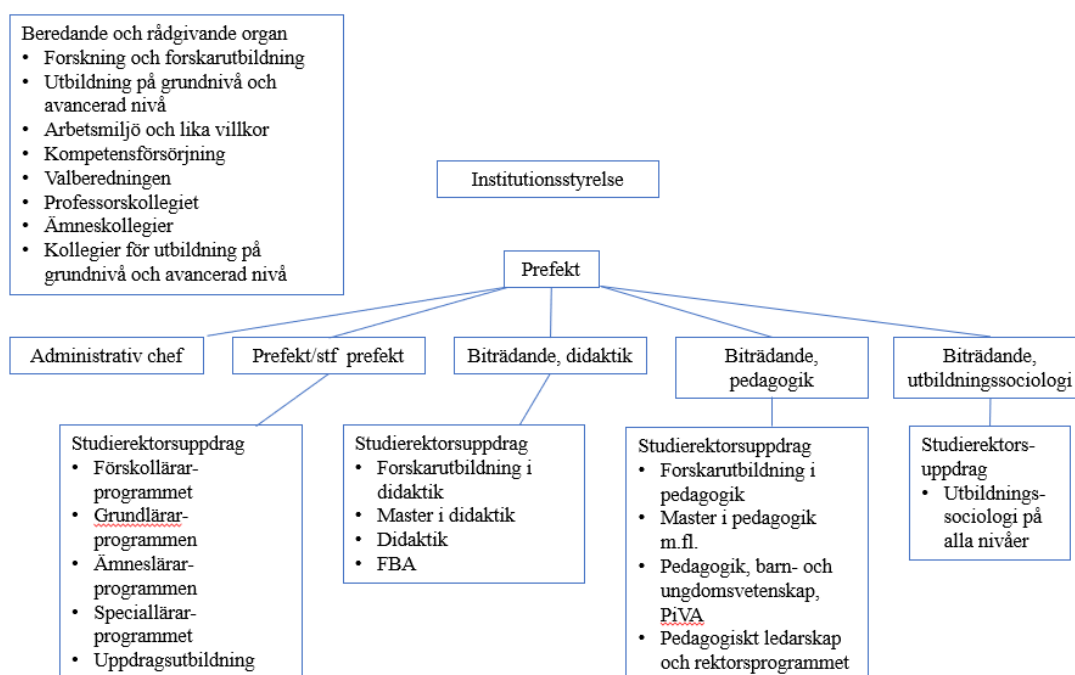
Beredande och rådgivande organ
- Forskning och forskarutbildning
- Utbildning på grundnivå och avancerad nivå
- Arbetsmiljö och lika villkor
- Kompetensförsörjning
- Valberedningen
- Professorskollegiet
- Ämneskollegier
- Kollegier för utbildning på grundnivå och avancerad nivå

Institutionsstyrelse

Prefekt

Administrativ chef

Prefekt/stf prefekt

Biträdande, didaktik

Biträdande, pedagogik

Biträdande, utbildningssociologi

Studierektorsuppdrag
- Förskollärar-programmet
- Grundlärar-programmen
- Ämneslärar-programmen
- Speciallärar-programmet
- Uppdragsutbildning

Studierektorsuppdrag
- Forskarutbildning i didaktik
- Master i didaktik
- Didaktik
- FBA

Studierektorsuppdrag
- Forskarutbildning i pedagogik
- Master i pedagogik m.fl.
- Pedagogik, barn- och ungdomsvetenskap, PiVA
- Pedagogiskt ledarskap och rektorsprogrammet

Studierektors-uppdrag
- Utbildnings-sociologi på alla nivåer